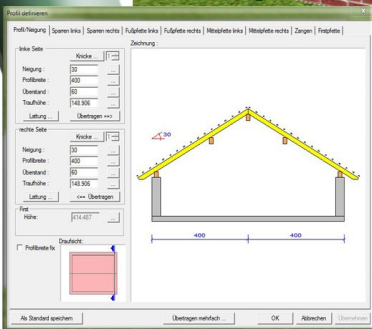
Profil definieren

Profil/Neigung | Sparren links | Sparren rechts | Fußpfette links | Fußpfette rechts | Mittelpfette links | Mittelpfette rechts | Zangen | Firstpfette

linke Seite
Knicke ... | 1
Neigung : 30
Profilbreite : 400
Überstand : 60
Traufhöhe : 148.906
Lattung ... | Übertragen ==>

rechte Seite
Knicke ... | 1
Neigung : 30
Profilbreite : 400
Überstand : 60
Traufhöhe : 148.906
Lattung ... | <== Übertragen

First
Höhe : 414.487

Profilbreite fix

Draufsicht :

Zeichnung :

30

400

400

Als Standard speichern

Übertragen mehrfach ...

OK

Abbrechen

Übernehmen